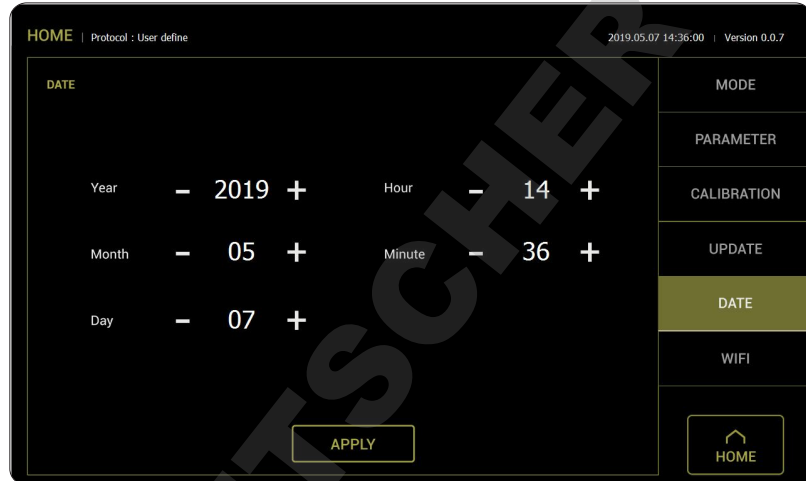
HOME | Protocol : User define

2019.05.07 14:36:00 | Version 0.0.7

DATE

Year – 2019 +

Month – 05 +

Day – 07 +

Hour – 14 +

Minute – 36 +

APPLY

MODE

PARAMETER

CALIBRATION

UPDATE

DATE

WIFI

HOME

TSCHER